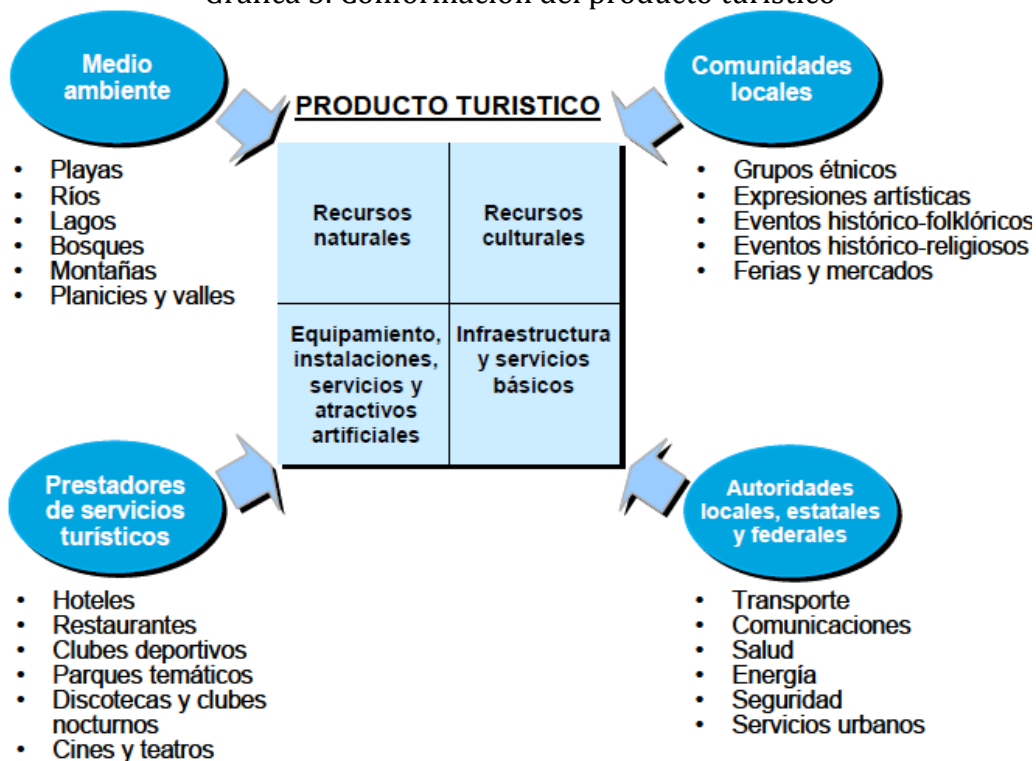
Gráfica 3. Conformación del producto turístico

Medio ambiente

- Playas
- Ríos
- Lagos
- Bosques
- Montañas
- Planicies y valles

PRODUCTO TURISTICO

| Recursos naturales | Recursos culturales |
|---|---|
| Equipamiento, instalaciones, servicios y atractivos artificiales | Infraestructura y servicios básicos |

Comunidades locales

- Grupos étnicos
- Expresiones artísticas
- Eventos histórico-folklóricos
- Eventos histórico-religiosos
- Ferias y mercados

Prestadores de servicios turísticos

- Hoteles
- Restaurantes
- Clubes deportivos
- Parques temáticos
- Discotecas y clubes nocturnos
- Cines y teatros

Autoridades locales, estatales y federales

- Transporte
- Comunicaciones
- Salud
- Energía
- Seguridad
- Servicios urbanos